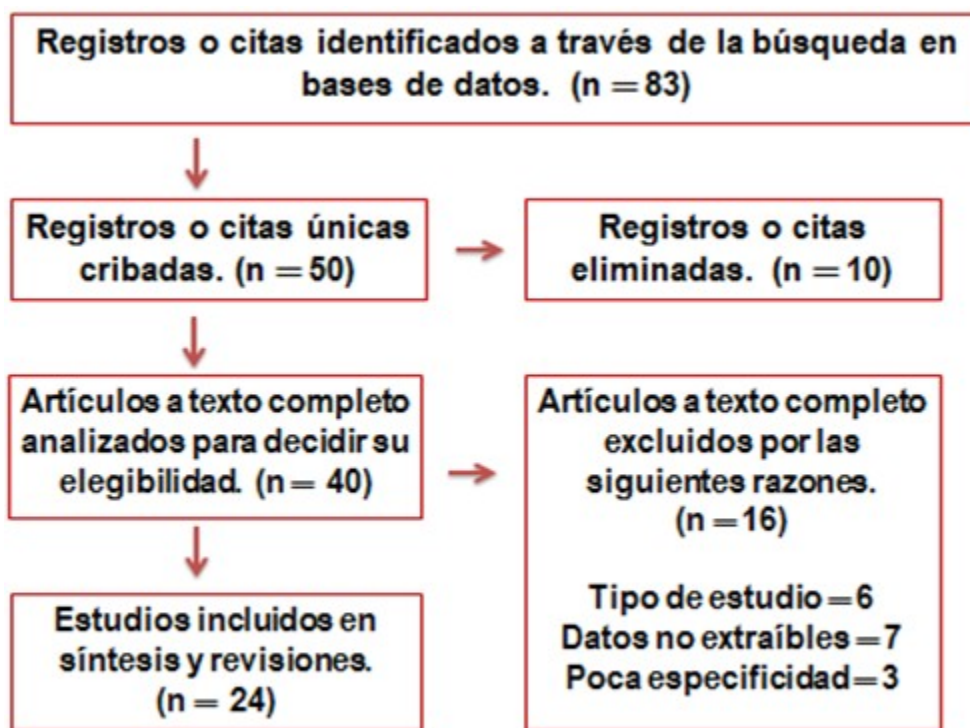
Registros o citas identificados a través de la búsqueda en bases de datos. (n = 83)

Registros o citas únicas cribadas. (n = 50)

Registros o citas eliminadas. (n = 10)

Artículos a texto completo analizados para decidir su elegibilidad. (n = 40)

Artículos a texto completo excluidos por las siguientes razones. (n = 16)

Tipo de estudio = 6
Datos no extraíbles = 7
Poca especificidad = 3

Estudios incluidos en síntesis y revisiones. (n = 24)